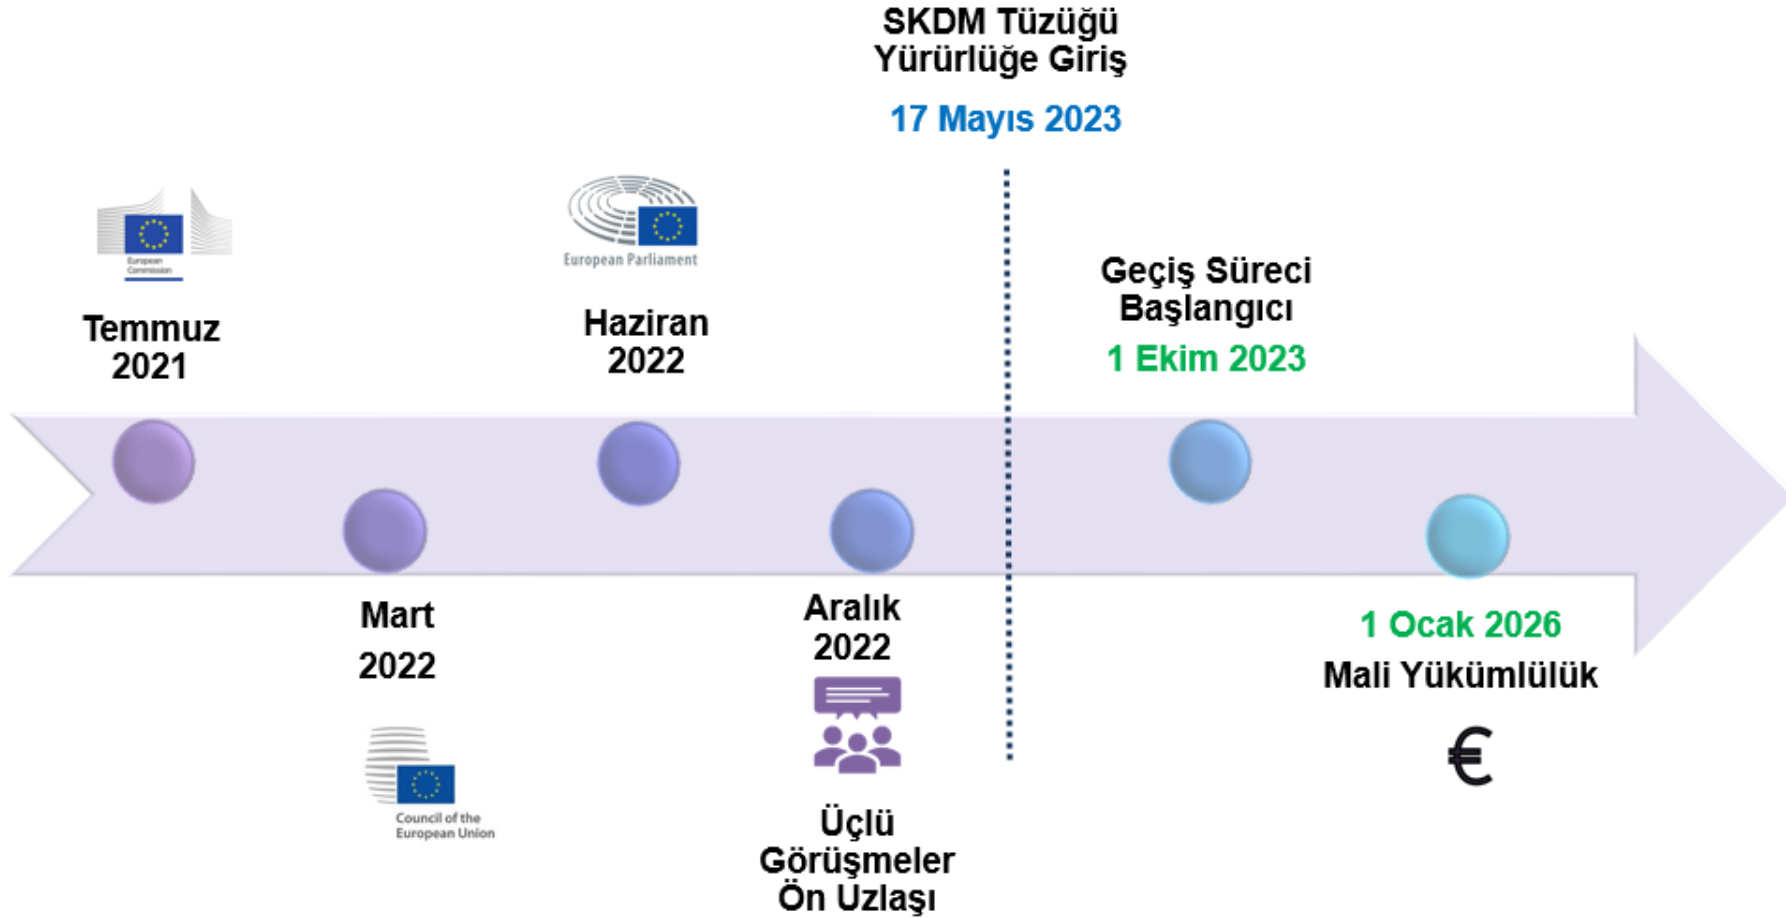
SKDM Tüzüğü Yürürlüğe Giriş

17 Mayıs 2023

European Commission

Temmuz 2021

European Parliament

Haziran 2022

Geçiş Süreci Başlangıcı

1 Ekim 2023

Mart 2022

Council of the European Union

Aralık 2022

Üçlü Görüşmeler Ön Uzlaşı

1 Ocak 2026

Mali Yükümlülük

€